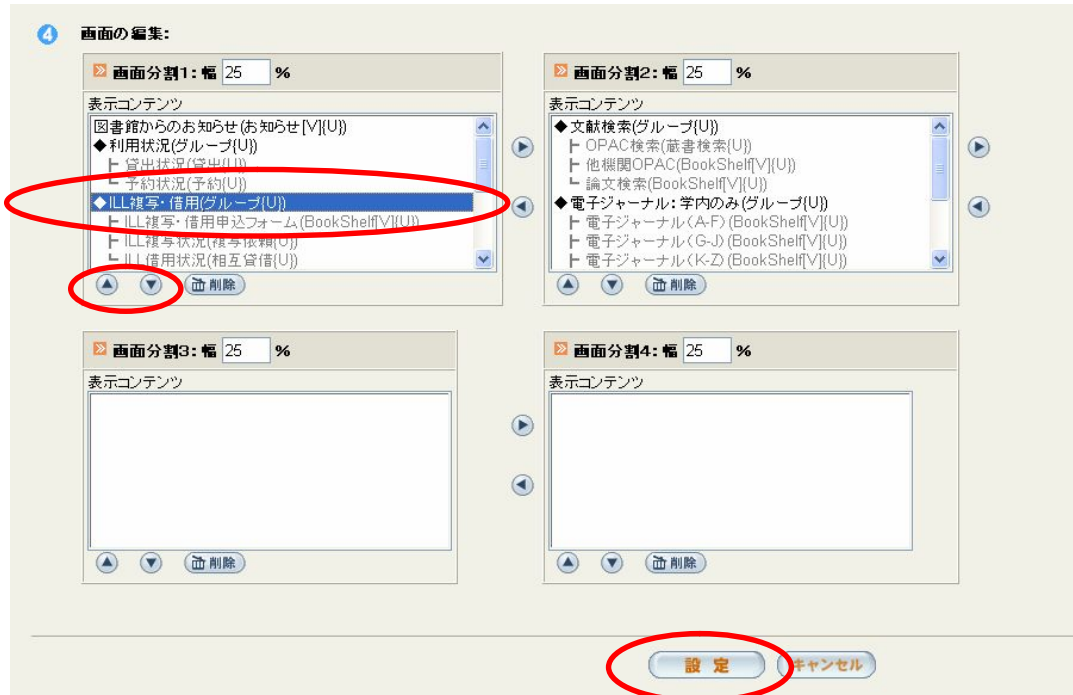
4 画面の編集:

画面分割1: 幅 25 %

表示コンテンツ

図書館からのお知らせ(お知らせ[V](U))
◆利用状況(グループ(U))
├ 貸出状況(貸出(U))
└ 予約状況(予約(U))
◆ILL複写・借用(グループ(U))
├ ILL複写・借用申込フォーム(BookShelf[V](U))
├ ILL複写状況(複写依頼(U))
└ ILL借用状況(相互貸借(U))

削除

画面分割2: 幅 25 %

表示コンテンツ

◆文献検索(グループ(U))
├ OPAC検索(蔵書検索(U))
├ 他機関OPAC(BookShelf[V](U))
└ 論文検索(BookShelf[V](U))
◆電子ジャーナル: 学内のみ(グループ(U))
├ 電子ジャーナル(A-F)(BookShelf[V](U))
├ 電子ジャーナル(G-J)(BookShelf[V](U))
├ 電子ジャーナル(K-Z)(BookShelf[V](U))

削除

画面分割3: 幅 25 %

表示コンテンツ

削除

画面分割4: 幅 25 %

表示コンテンツ

削除

設 定 キャンセル